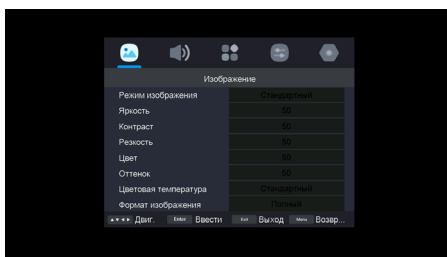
Изображение

| | |
|---|---|
| Режим изображения | Стандартный |
| Яркость | 50 |
| Контраст | 50 |
| Резкость | 50 |
| Цвет | 50 |
| Оттенок | 50 |
| Цветовая температура | Стандартный |
| Формат изображения | Полный |

Двиг. Enter Ввести Exit Выход Menu Возвр...